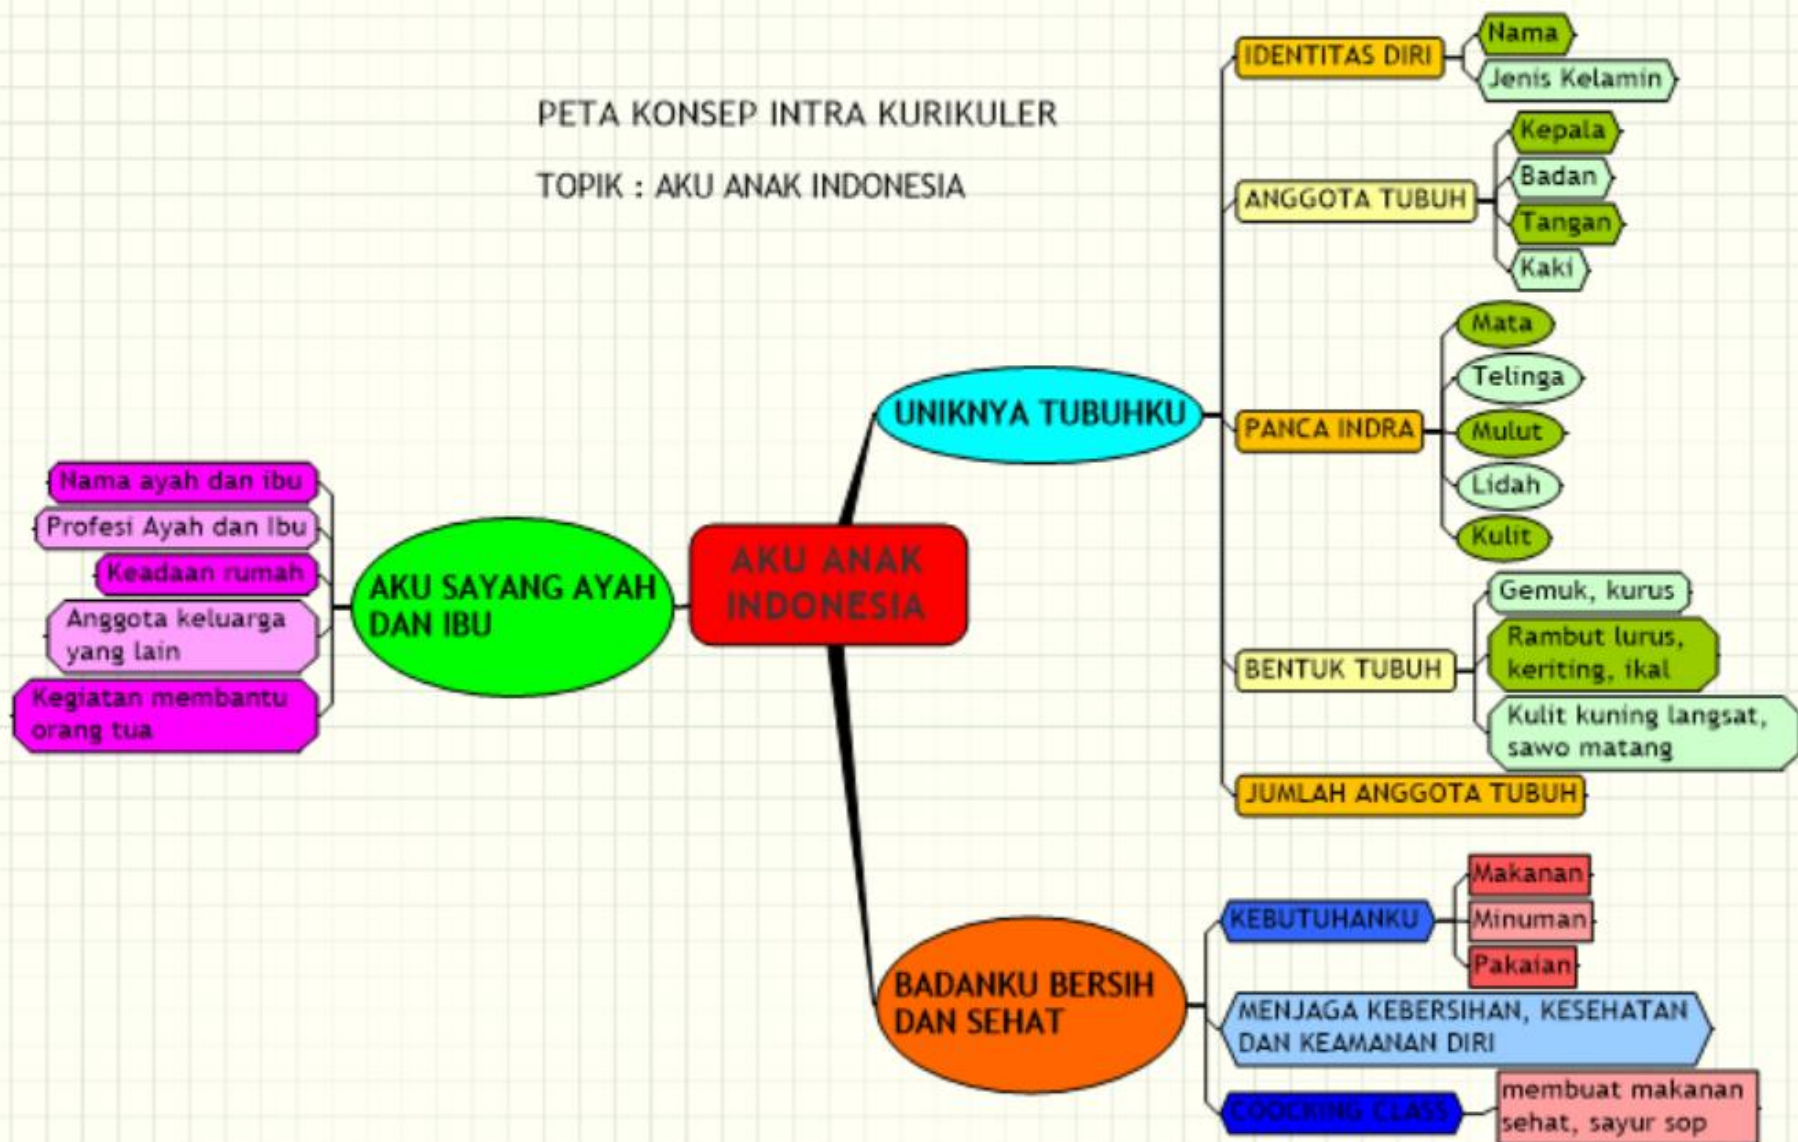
PETA KONSEP INTRA KURIKULER

TOPIK : AKU ANAK INDONESIA

AKU ANAK INDONESIA

UNIKNYA TUBUHKU

IDENTITAS DIRI

Nama

Jenis Kelamin

ANGGOTA TUBUH

Kepala

Badan

Tangan

Kaki

PANCA INDRA

Mata

Telinga

Mulut

Lidah

Kulit

BENTUK TUBUH

Gemuk, kurus

Rambut lurus, keriting, ikal

Kulit kuning langsat, sawo matang

JUMLAH ANGGOTA TUBUH

AKU SAYANG AYAH DAN IBU

Nama ayah dan ibu

Profesi Ayah dan Ibu

Keadaan rumah

Anggota keluarga yang lain

Kegiatan membantu orang tua

BADANKU BERSIH DAN SEHAT

KEBUTUHANKU

Makanan

Minuman

Pakaian

MENJAGA KEBERSIHAN, KESEHATAN DAN KEAMANAN DIRI

COOKING CLASS

membuat makanan sehat, sayur sop